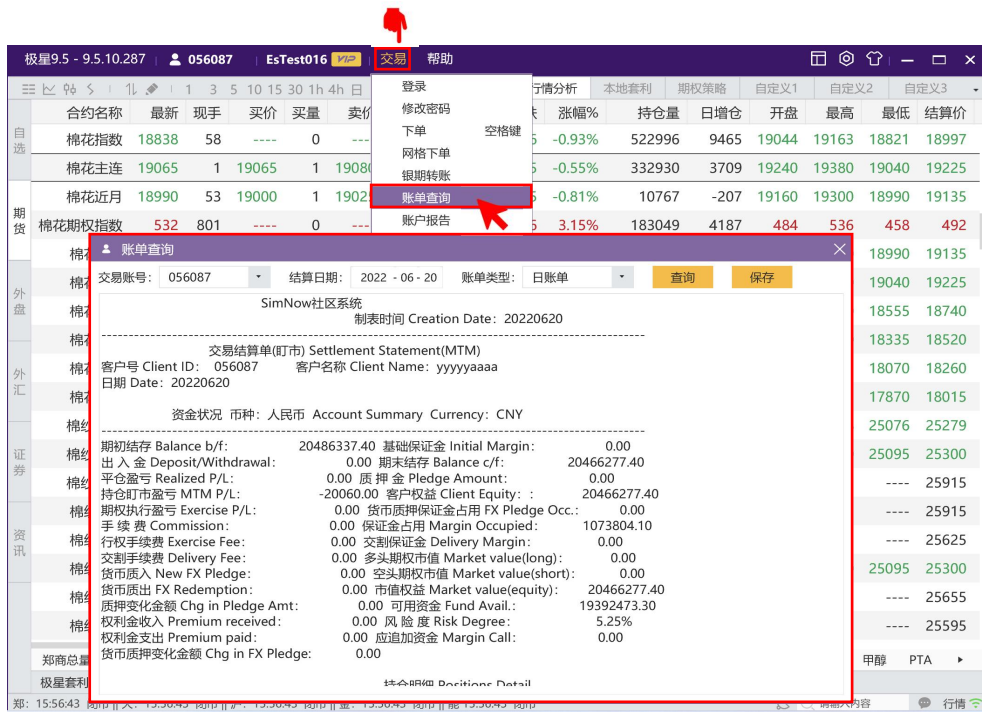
极星9.5 - 9.5.10.287 056087 EsTest016 VIP 交易 帮助

登录
修改密码
下单 空格键
网格下单
银期转账
账单查询
账户报告

合约名称 最新 现手 买价 买量 卖价 涨幅% 持仓量 日增仓 开盘 最高 最低 结算价

行情分析 本地套利 期权策略 自定义1 自定义2 自定义3

| 合约名称 | 最新 | 现手 | 买价 | 买量 | 卖价 | 涨幅% | 持仓量 | 日增仓 | 开盘 | 最高 | 最低 | 结算价 |
|---|---|---|---|---|---|---|---|---|---|---|---|---|
| 棉花指数 | 18838 | 58 | ---- | 0 | --- | -0.93% | 522996 | 9465 | 19044 | 19163 | 18821 | 18997 |
| 棉花主连 | 19065 | 1 | 19065 | 1 | 1908 | -0.55% | 332930 | 3709 | 19240 | 19380 | 19040 | 19225 |
| 棉花近月 | 18990 | 53 | 19000 | 1 | 1902 | -0.81% | 10767 | -207 | 19160 | 19300 | 18990 | 19135 |
| 棉花期权指数 | 532 | 801 | | 0 | --- | 3.15% | 183049 | 4187 | 484 | 536 | 458 | 492 |

自选 期货 外盘 外汇 证券 资讯

账单查询

交易账号: 056087 结算日期: 2022 - 06 - 20 账单类型: 日账单 查询 保存

SimNow社区系统
制表时间 Creation Date: 20220620
----------------------------------------------------------------
交易结算单(盯市) Settlement Statement(MTM)
客户号 Client ID: 056087 客户名称 Client Name: yyyyyaaaa
日期 Date: 20220620

资金状况 币种: 人民币 Account Summary Currency: CNY
----------------------------------------------------------------
期初结存 Balance b/f: 20486337.40 基础保证金 Initial Margin: 0.00
出 入 金 Deposit/Withdrawal: 0.00 期末结存 Balance c/f: 20466277.40
平仓盈亏 Realized P/L: 0.00 质 押 金 Pledge Amount: 0.00
持仓盯市盈亏 MTM P/L: -20060.00 客户权益 Client Equity: : 20466277.40
期权执行盈亏 Exercise P/L: 0.00 货币质押保证金占用 FX Pledge Occ.: 0.00
手 续 费 Commission: 0.00 保证金占用 Margin Occupied: 1073804.10
行权手续费 Exercise Fee: 0.00 交割保证金 Delivery Margin: 0.00
交割手续费 Delivery Fee: 0.00 多头期权市值 Market value(long): 0.00
货币质入 New FX Pledge: 0.00 空头期权市值 Market value(short): 0.00
货币质出 FX Redemption: 0.00 市值权益 Market value(equity): 20466277.40
质押变化金额 Chg in Pledge Amt: 0.00 可用资金 Fund Avail.: 19392473.30
权利金收入 Premium received: 0.00 风 险 度 Risk Degree: 5.25%
权利金支出 Premium paid: 0.00 应追加资金 Margin Call: 0.00
货币质押变化金额 Chg in FX Pledge: 0.00

持仓明细 Positions Detail

棉 棉 棉 棉 棉 棉 棉 棉纱 棉纱 棉纱 棉纱 棉纱 棉纱 棉纱 棉纱

18990 19135
19040 19225
18555 18740
18335 18520
18070 18260
17870 18015
25076 25279
25095 25300
---- 25915
---- 25915
---- 25625
25095 25300
---- 25655
---- 25595

郑商总量 甲醇 PTA
极星套利
郑: 15:56:43 闭市 || 大: 15:56:43 闭市 || 沪: 15:56:43 闭市 || 金: 15:56:43 闭市 || 能 15:56:43 闭市 请输入内容 行情